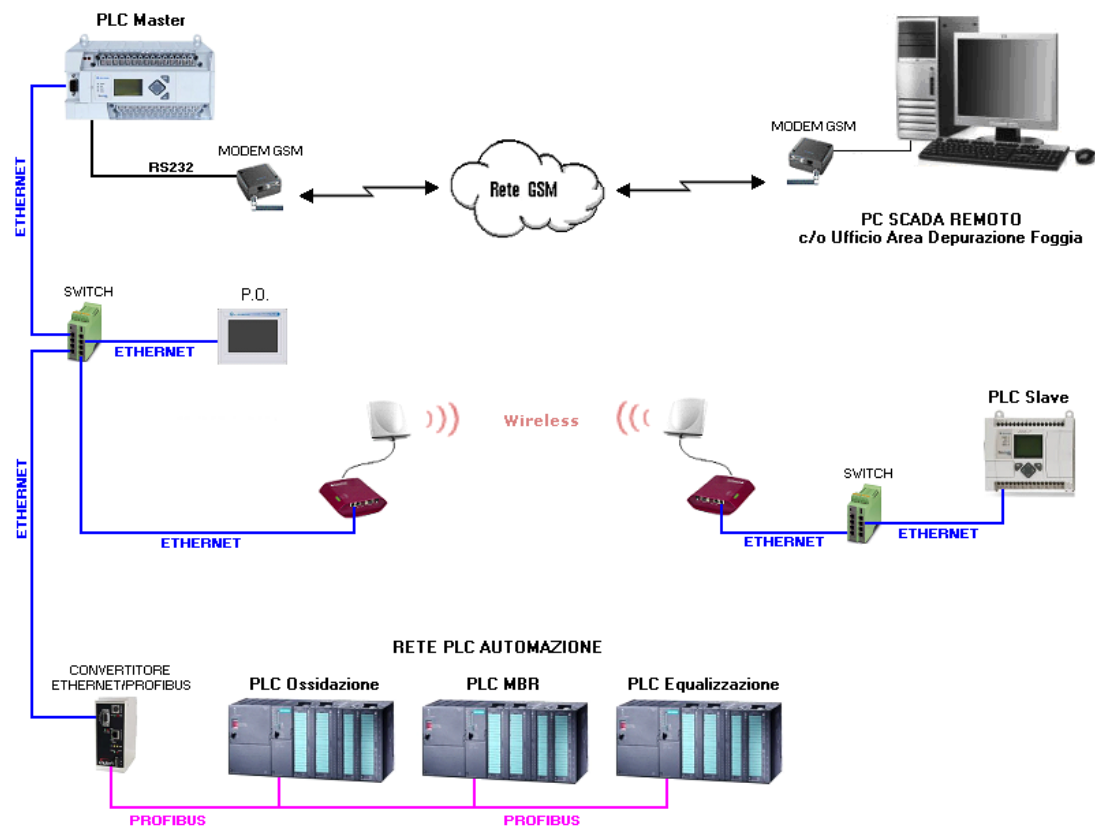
PLC Master

ETHERNET

RS232

MODEM GSM

Rete GSM

MODEM GSM

PC SCADA REMOTO
c/o Ufficio Area Depurazione Foggia

SWITCH

P.O.

ETHERNET

Wireless

PLC Slave

ETHERNET

SWITCH

ETHERNET

ETHERNET

ETHERNET

RETE PLC AUTOMAZIONE

CONVERTITORE
ETHERNET/PROFIBUS

PLC Ossidazione

PLC MBR

PLC Equalizzazione

PROFIBUS

PROFIBUS